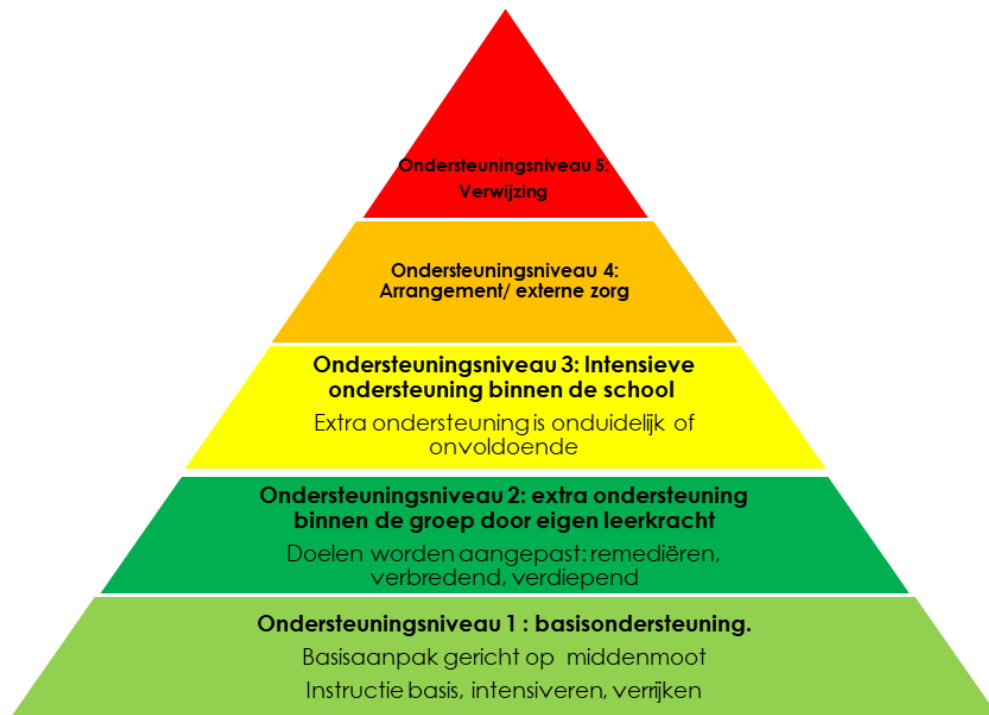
Ondersteuningsniveau 5:
Verwijzing

Ondersteuningsniveau 4:
Arrangement/ externe zorg

Ondersteuningsniveau 3: Intensieve ondersteuning binnen de school

Extra ondersteuning is onduidelijk of onvoldoende

Ondersteuningsniveau 2: extra ondersteuning binnen de groep door eigen leerkracht

Doelen worden aangepast: remediëren, verbredend, verdiepend

Ondersteuningsniveau 1 : basisondersteuning.

Basisaanpak gericht op middenmoot

Instructie basis, intensiveren, verrijken